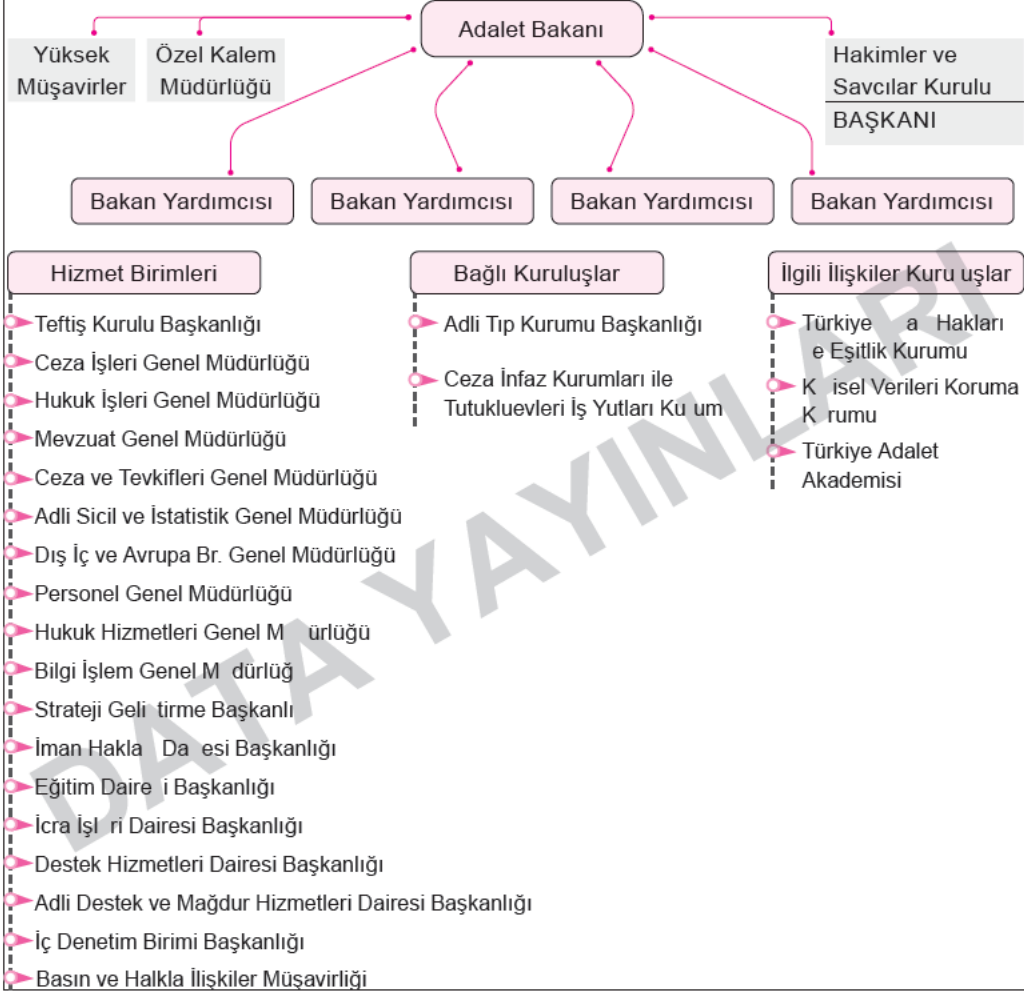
Adalet Bakanı

Yüksek Müşavirler

Özel Kalem Müdürlüğü

Hakimler ve Savcılar Kurulu

BAŞKANI

Bakan Yardımcısı

Bakan Yardımcısı

Bakan Yardımcısı

Bakan Yardımcısı

Hizmet Birimleri

Teftiş Kurulu Başkanlığı
Ceza İşleri Genel Müdürlüğü
Hukuk İşleri Genel Müdürlüğü
Mevzuat Genel Müdürlüğü
Ceza ve Tevkifleri Genel Müdürlüğü
Adli Sicil ve İstatistik Genel Müdürlüğü
Dış İç ve Avrupa Br. Genel Müdürlüğü
Personel Genel Müdürlüğü
Hukuk Hizmetleri Genel M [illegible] ürlüğü
Bilgi İşlem Genel M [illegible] dürlüğ
Strateji Geli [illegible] tirme Başkanlı
İman Hakla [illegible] Da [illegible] esi Başkanlığı
Eğitim Daire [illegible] i Başkanlığı
İcra İşl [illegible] ri Dairesi Başkanlığı
Destek Hizmetleri Dairesi Başkanlığı
Adli Destek ve Mağdur Hizmetleri Dairesi Başkanlığı
İç Denetim Birimi Başkanlığı
Basın ve Halkla İlişkiler Müşavirliği

Bağlı Kuruluşlar

Adli Tıp Kurumu Başkanlığı
Ceza İnfaz Kurumları ile Tutukluevleri İş Yutları Ku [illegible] um

İlgili İlişkiler Kuru uşlar

Türkiye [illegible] a Hakları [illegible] e Eşitlik Kurumu
K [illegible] isel Verileri Koruma K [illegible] rumu
Türkiye Adalet Akademisi

DATA YAYINLARI